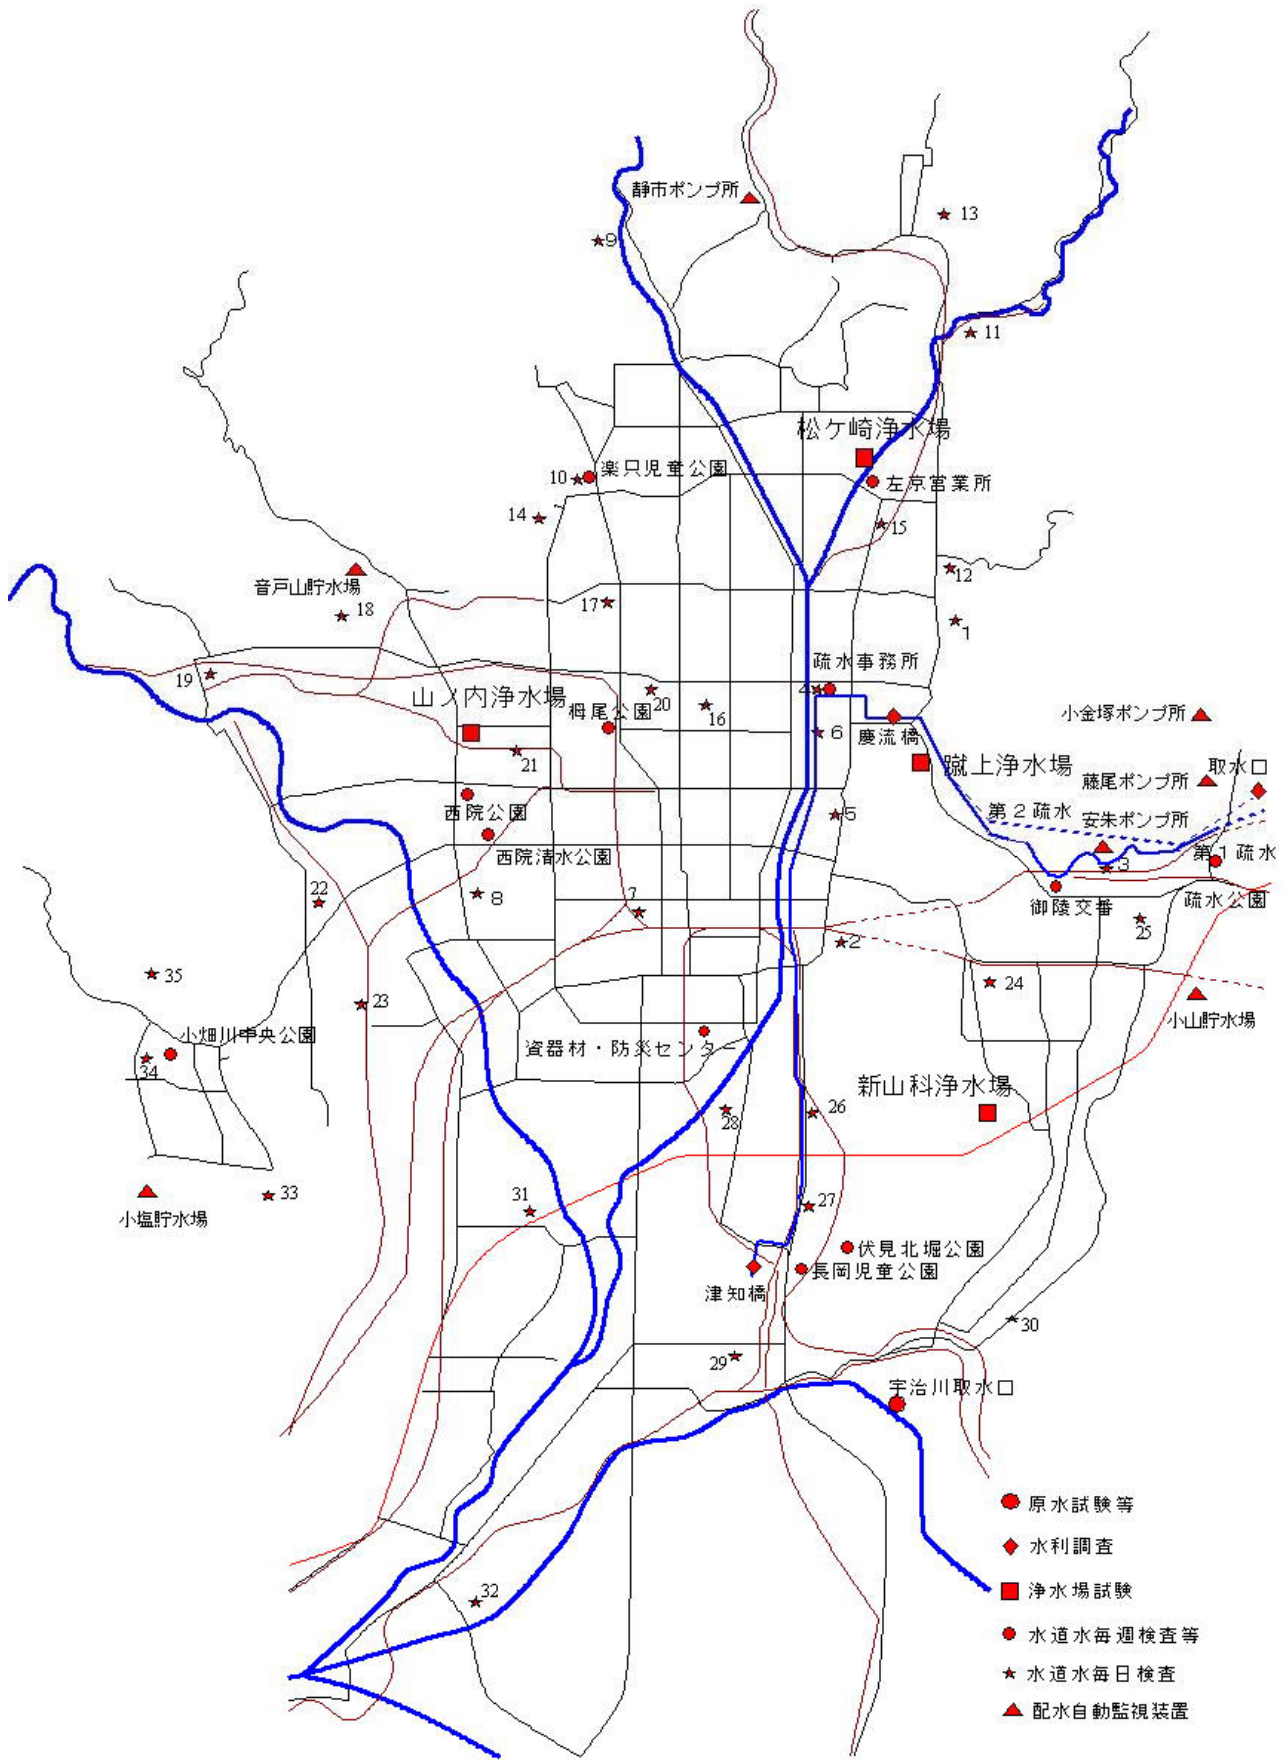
静市ポンプ所
13
9
11
松ケ崎浄水場
10 楽只児童公園
左京営業所
14
15
12
音戸山貯水場
18
17
1
疏水事務所
19
山ノ内浄水場
20
栂尾公園
16
4
小金塚ポンプ所
6
慶流橋
21
蹴上浄水場
蘇尾ポンプ所
取水口
西院公園
5
第２疏水
安朱ポンプ所
西院清水公園
3
第１疏水
22
8
7
御陵交番
疏水公園
25
2
35
24
23
小山貯水場
小畑川中央公園
資器材・防災センター
34
新山科浄水場
26
28
小塩貯水場
33
31
27
伏見北堀公園
津知橋
長岡児童公園
30
29
宇治川取水口
原水試験等
水利調査
浄水場試験
32
水道水毎週検査等
水道水毎日検査
配水自動監視装置